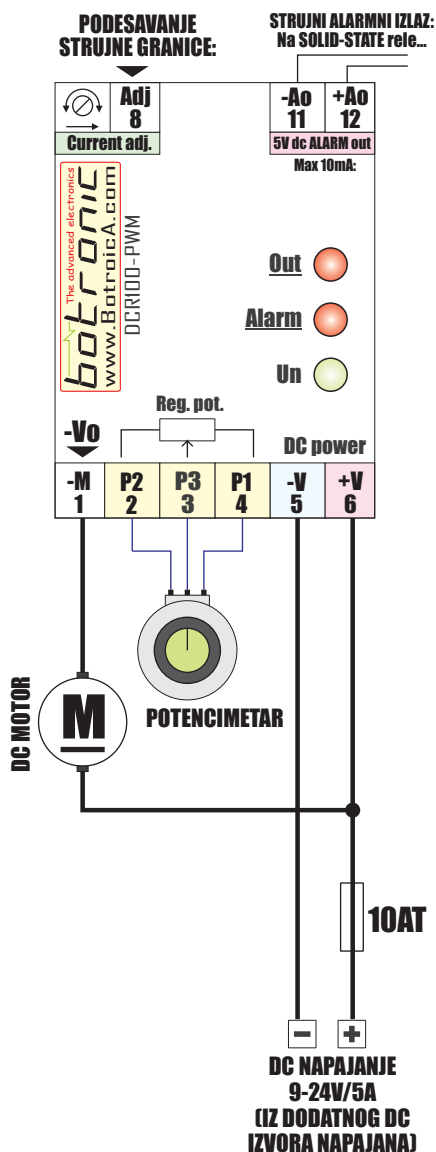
PODESAVANJE STRUJNE GRANICE:

STRUJNI ALARMNI IZLAZ: Na SOLID-STATE rele...

Adj
8
Current adj.

-Ao
11

+Ao
12

5V dc ALARM out
Max 10mA:

botronic
The advanced electronics
www.BotroicA.com
DCR100-PWM

Out

Alarm

Un

Reg. pot.

-Vo

DC power

| -M 1 | P2 2 | P3 3 | P1 4 | -V 5 | +V 6 |
|---|---|---|---|---|---|

DC MOTOR

M

POTENCIMETAR

10AT

−

+

DC NAPAJANJE
9-24V/5A
(IZ DODATNOG DC IZVORA NAPAJANA)